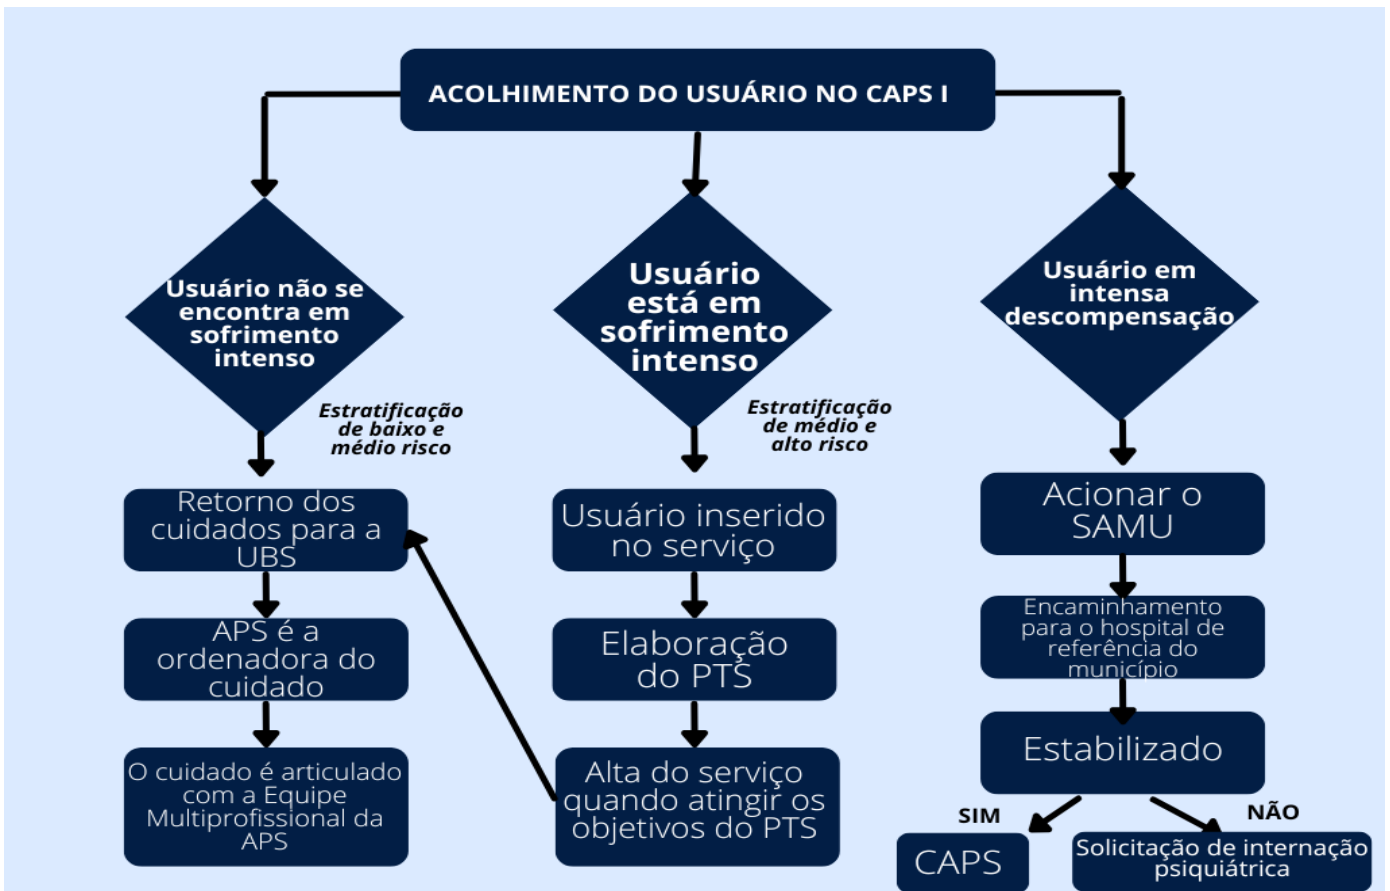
ACOLHIMENTO DO USUÁRIO NO CAPS I

Usuário não se encontra em sofrimento intenso

Estratificação de baixo e médio risco

Retorno dos cuidados para a UBS

APS é a ordenadora do cuidado

O cuidado é articulado com a Equipe Multiprofissional da APS

Usuário está em sofrimento intenso

Estratificação de médio e alto risco

Usuário inserido no serviço

Elaboração do PTS

Alta do serviço quando atingir os objetivos do PTS

Usuário em intensa descompensação

Acionar o SAMU

Encaminhamento para o hospital de referência do município

Estabilizado

SIM

CAPS

NÃO

Solicitação de internação psiquiátrica